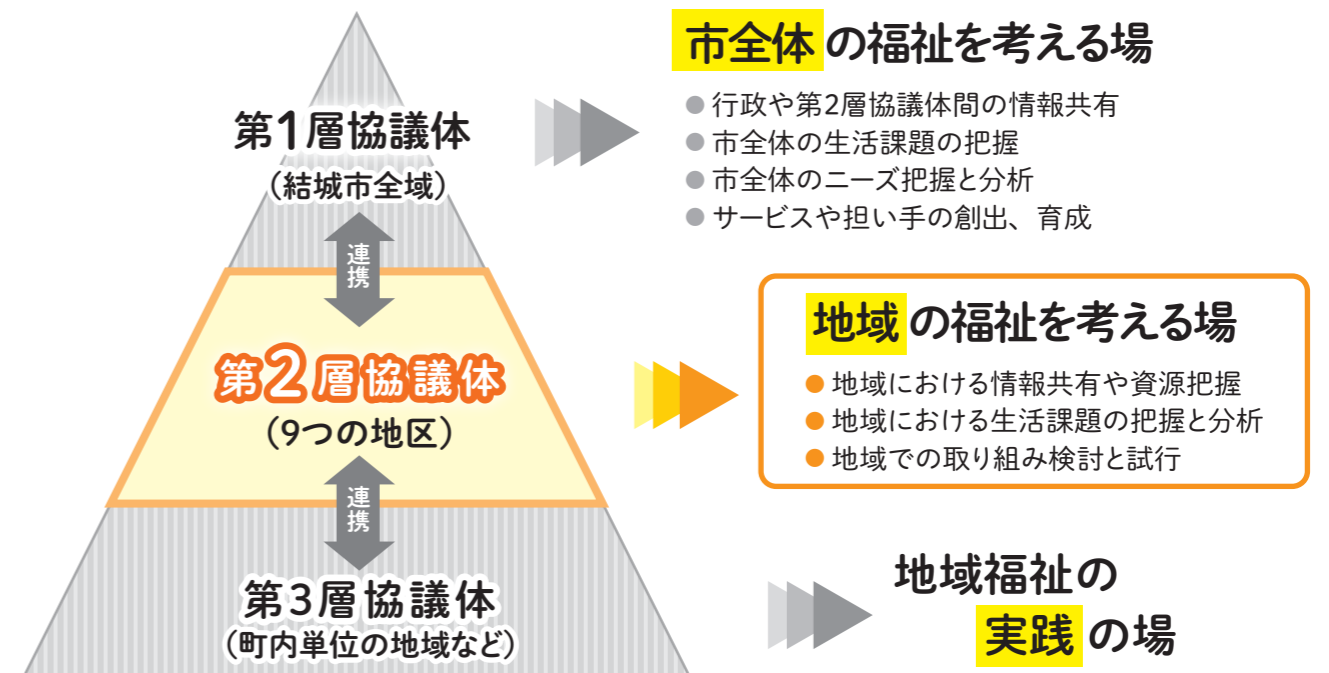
第1層協議体
（結城市全域）

連携

第2層協議体
（9つの地区）

連携

第3層協議体
（町内単位の地域など）

市全体の福祉を考える場

● 行政や第2層協議体間の情報共有
● 市全体の生活課題の把握
● 市全体のニーズ把握と分析
● サービスや担い手の創出、育成

地域の福祉を考える場

● 地域における情報共有や資源把握
● 地域における生活課題の把握と分析
● 地域での取り組み検討と試行

地域福祉の
実践の場